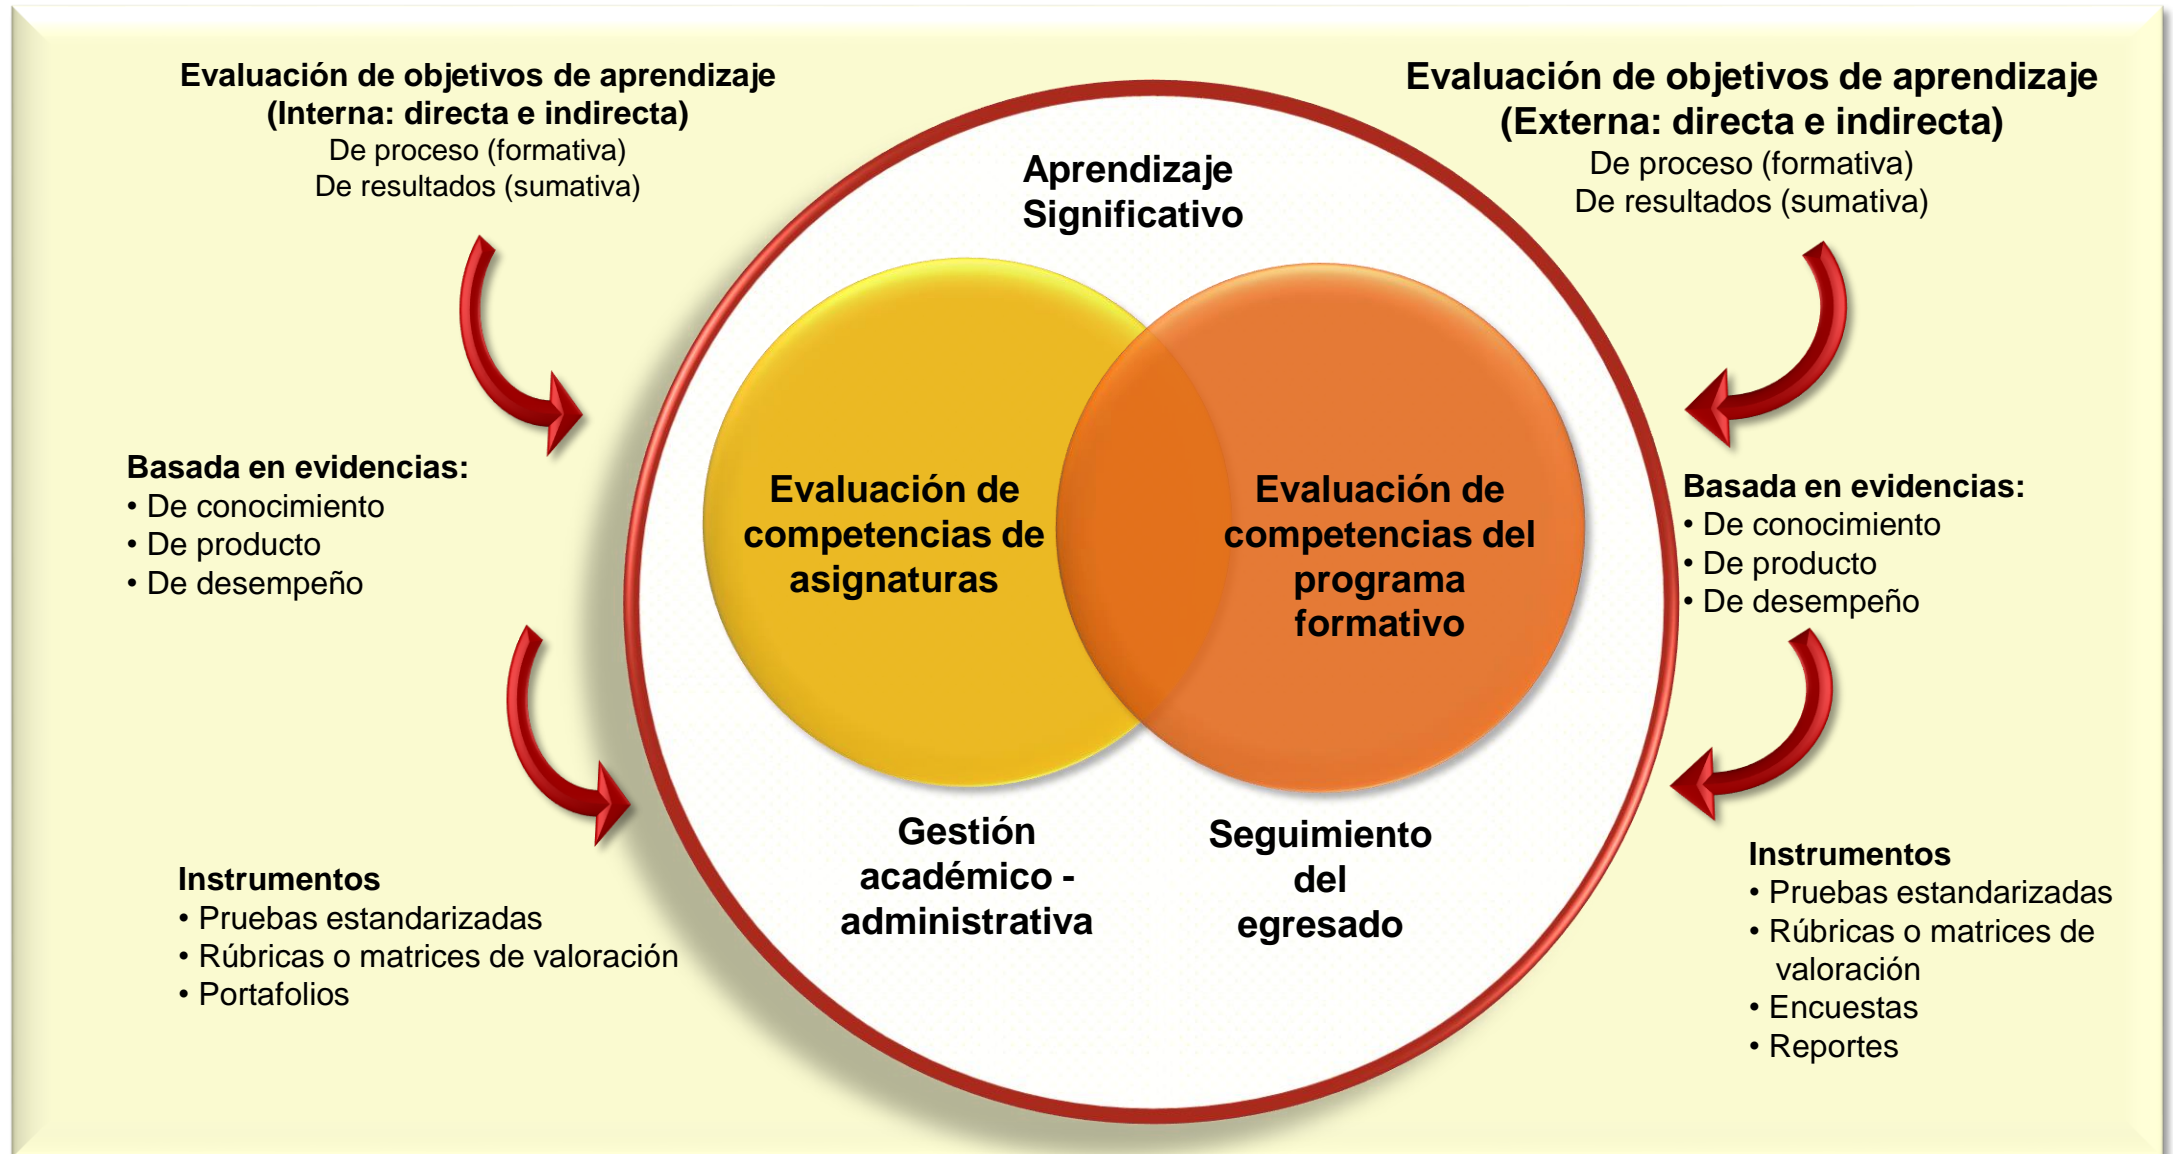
Evaluación de objetivos de aprendizaje
(Interna: directa e indirecta)
De proceso (formativa)
De resultados (sumativa)

Basada en evidencias:
• De conocimiento
• De producto
• De desempeño

Instrumentos
• Pruebas estandarizadas
• Rúbricas o matrices de valoración
• Portafolios

Aprendizaje Significativo

Evaluación de competencias de asignaturas

Evaluación de competencias del programa formativo

Gestión académico - administrativa

Seguimiento del egresado

Evaluación de objetivos de aprendizaje
(Externa: directa e indirecta)
De proceso (formativa)
De resultados (sumativa)

Basada en evidencias:
• De conocimiento
• De producto
• De desempeño

Instrumentos
• Pruebas estandarizadas
• Rúbricas o matrices de valoración
• Encuestas
• Reportes